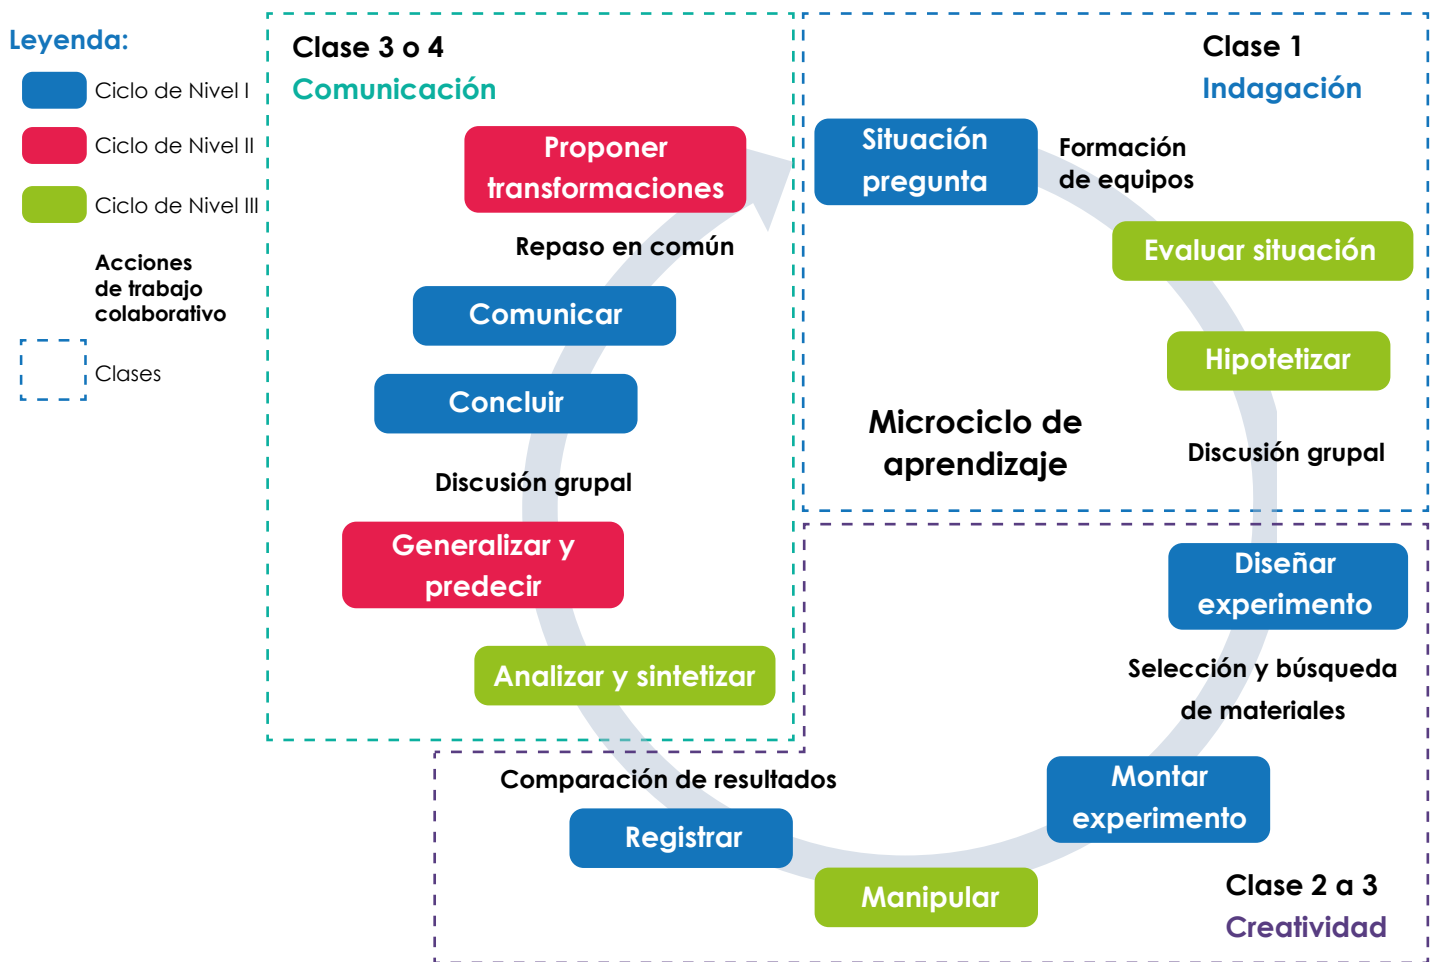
Leyenda:

Ciclo de Nivel I

Ciclo de Nivel II

Ciclo de Nivel III

Acciones de trabajo colaborativo

Clases

Clase 3 o 4
Comunicación

Proponer transformaciones

Repaso en común

Comunicar

Concluir

Discusión grupal

Generalizar y predecir

Analizar y sintetizar

Clase 1
Indagación

Situación pregunta

Formación de equipos

Evaluar situación

Hipotetizar

Microciclo de aprendizaje

Discusión grupal

Diseñar experimento

Selección y búsqueda de materiales

Montar experimento

Comparación de resultados

Registrar

Manipular

Clase 2 a 3
Creatividad